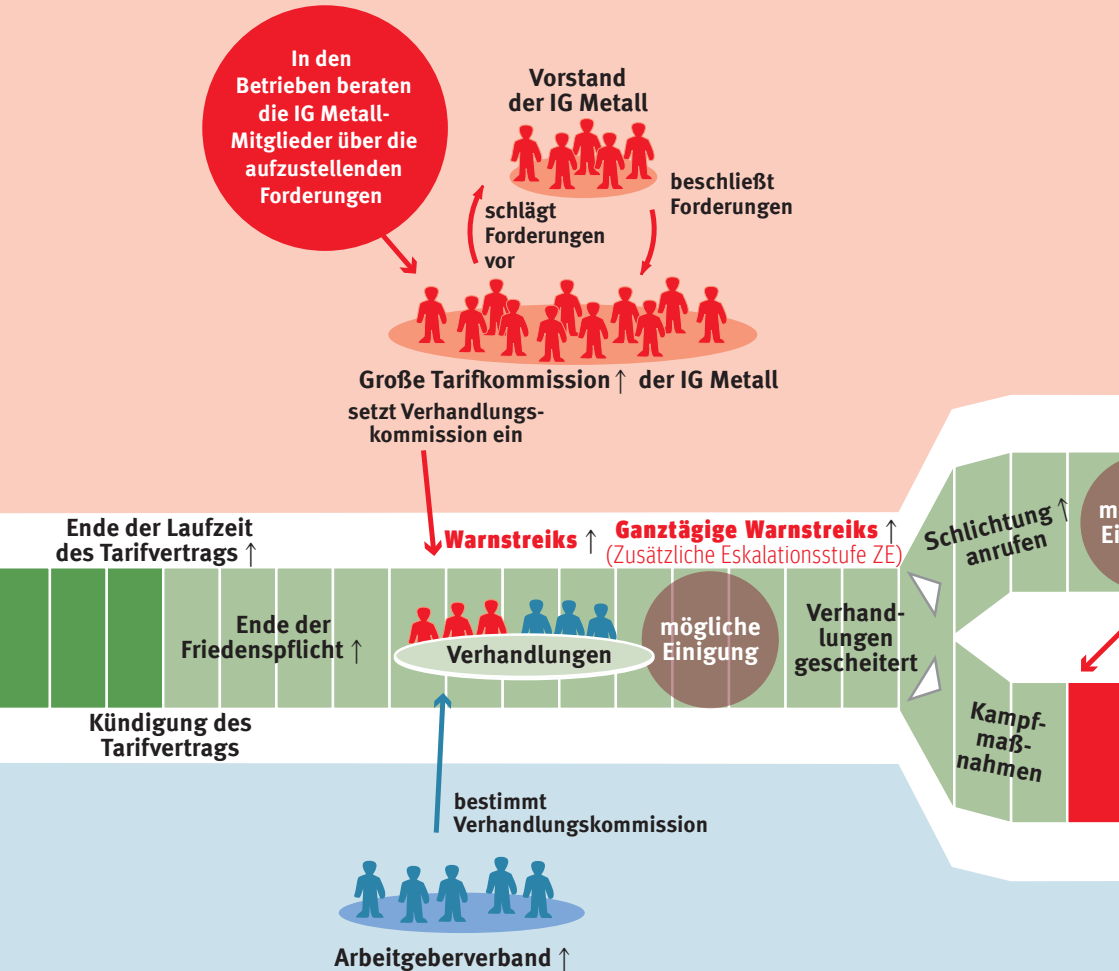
In den Betrieben beraten die IG Metall-Mitglieder über die aufzustellenden Forderungen

Vorstand der IG Metall

schlägt Forderungen vor

beschließt Forderungen

Große Tarifkommission ↑ der IG Metall

setzt Verhandlungskommission ein

Ende der Laufzeit des Tarifvertrags ↑

Warnstreiks ↑

Ganztägige Warnstreiks ↑
(Zusätzliche Eskalationsstufe ZE)

Schlichtung ↑ anrufen

m
Ei

Ende der Friedenspflicht ↑

Verhandlungen

mögliche Einigung

Verhandlungen gescheitert

Kündigung des Tarifvertrags

Kampfmaßnahmen

bestimmt Verhandlungskommission

Arbeitgeberverband ↑